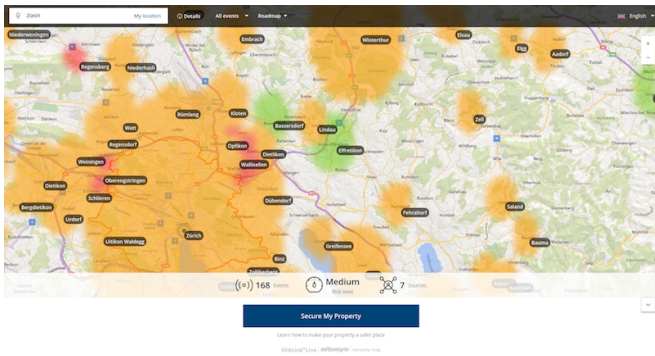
Zürich
My location
Details
All events
Roadmap
English
Niederweningen
Regensberg
Niederhasli
Embrach
Winterthur
Elsau
Elgg
Aadorf
Watt
Rümlang
Kloten
Bassersdorf
Lindau
Zell
Regensdorf
Opfikon
Weiningen
Dietlikon
Effretikon
Oberengstringen
Wallisellen
Dietikon
Schlieren
Dübendorf
Bergdietikon
Urdorf
Fehraltorf
Saland
Uitikon Waldegg
Zürich
Greifensee
Bauma
Binz
168
Events
Medium
Risk level
7
Sources
Secure My Property
Learn how to make your property a safer place